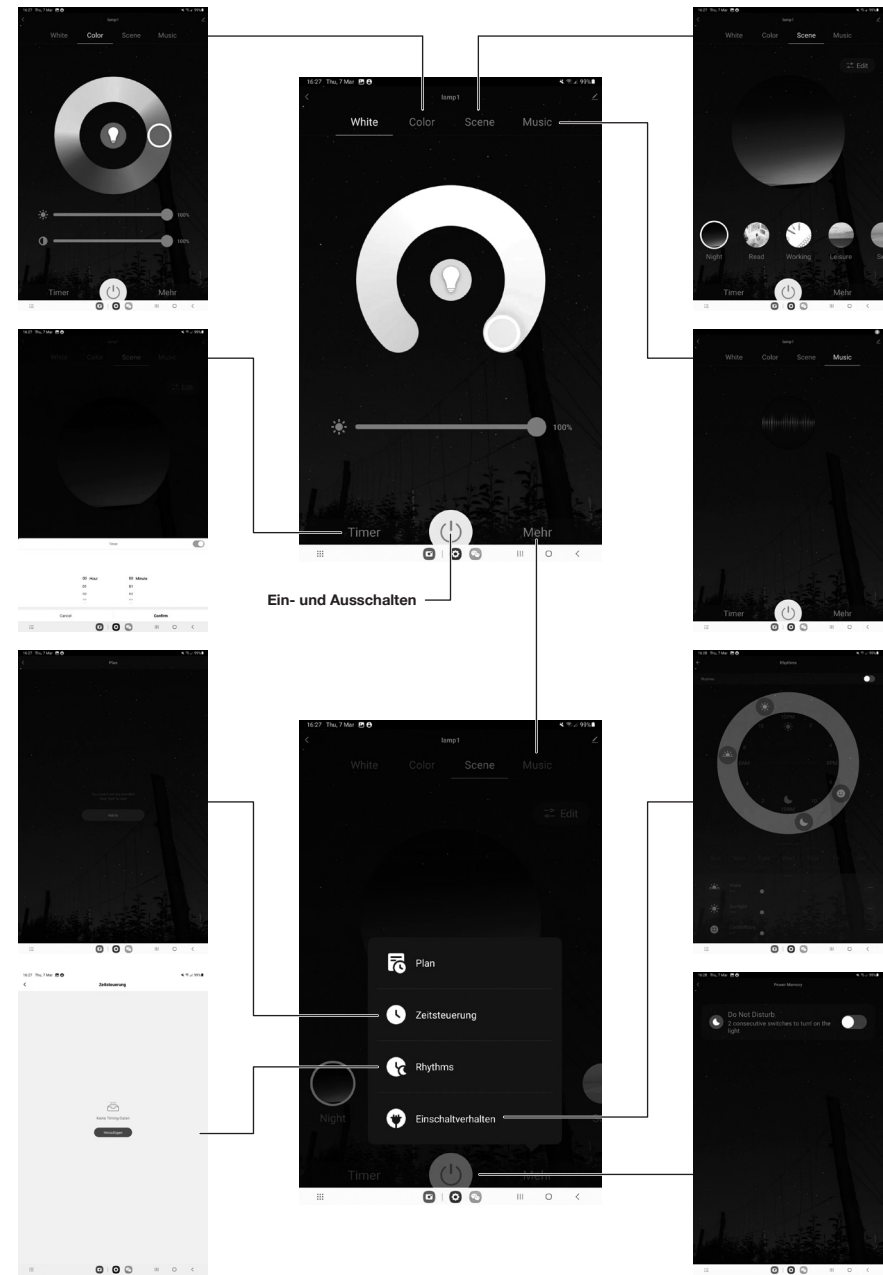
16:27 Thu, 7 Mar
lamp1
White Color Scene Music
100%
100%
Timer

16:27 Thu, 7 Mar
lamp1
White Color Scene Music
100%
Timer Mehr

Ein- und Ausschalten

lamp1
White Color Scene Music
Edit
Night Read Working Leisure
Timer Mehr

lamp1
White Color Scene Music
Timer Mehr

White Color Scene Music
Edit
Timer
00 Hour 00 Minute
Cancel Confirm

16:27 Thu, 7 Mar
Plan

16:27 Thu, 7 Mar
lamp1
White Color Scene Music
Edit
Plan
Zeitsteuerung
Rhythms
Einschaltverhalten
Night
Timer Mehr

Rhythms

16:27 Thu, 7 Mar
Zeitsteuerung
Keine Timing-Daten
Hinzufügen

Power Memory
Do Not Disturb
2 consecutive switches to turn on the light